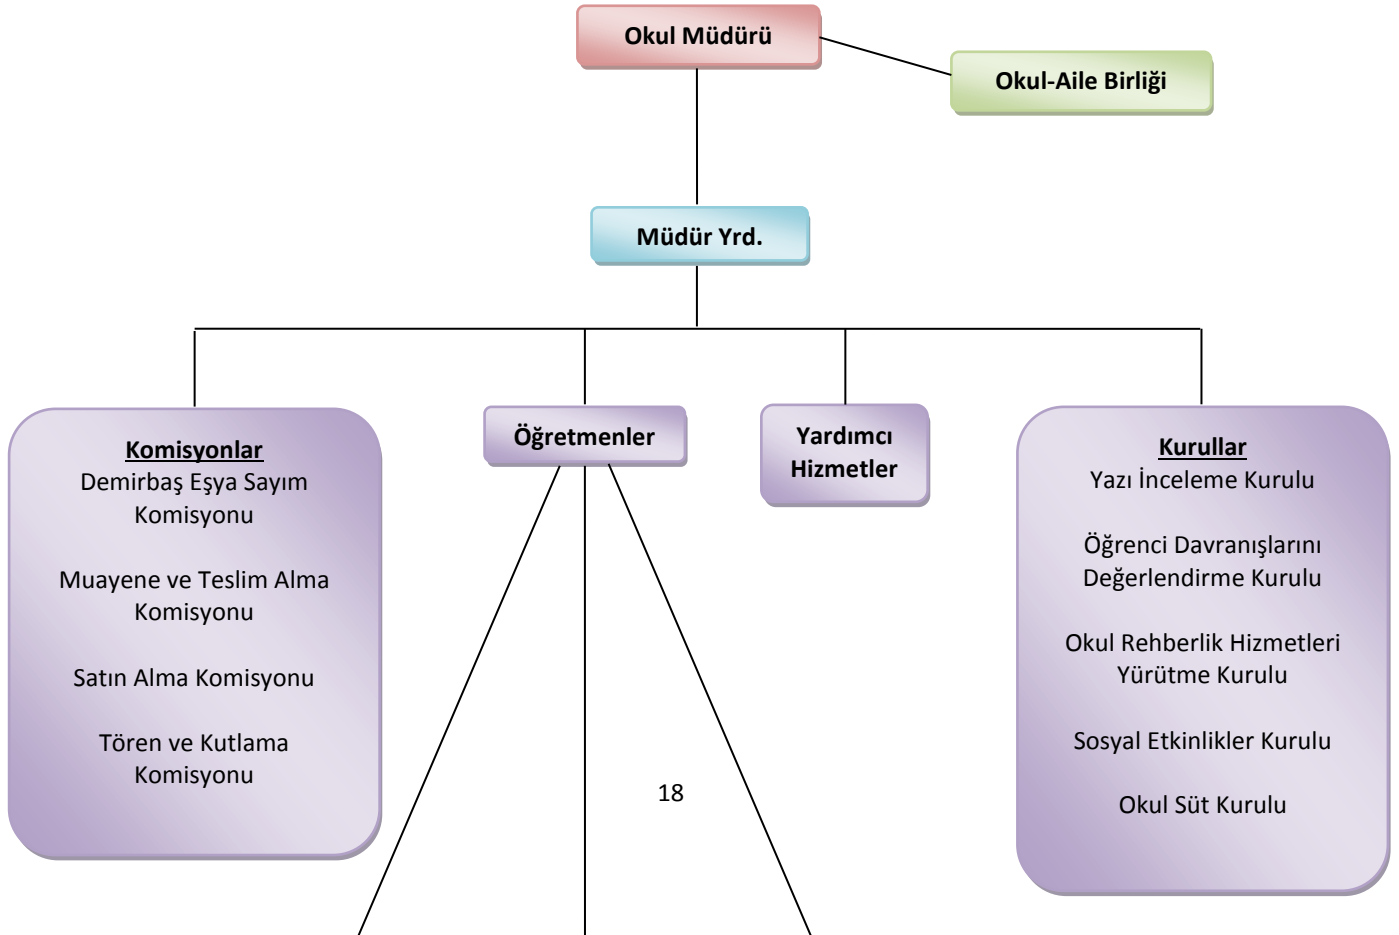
Okul Müdürü

Okul-Aile Birliği

Müdür Yrd.

Komisyonlar
Demirbaş Eşya Sayım Komisyonu

Muayene ve Teslim Alma Komisyonu

Satın Alma Komisyonu

Tören ve Kutlama Komisyonu

Öğretmenler

Yardımcı Hizmetler

Kurullar
Yazı İnceleme Kurulu

Öğrenci Davranışlarını Değerlendirme Kurulu

Okul Rehberlik Hizmetleri Yürütme Kurulu

Sosyal Etkinlikler Kurulu

Okul Süt Kurulu

18